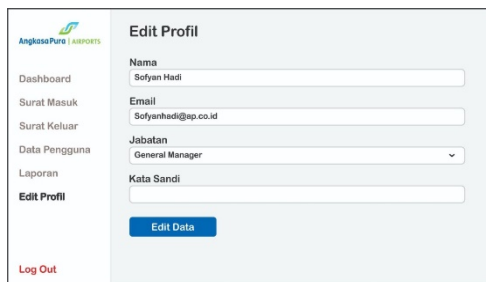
AngkasaPura | AIRPORTS

Dashboard

Surat Masuk

Surat Keluar

Data Pengguna

Laporan

Edit Profil

Log Out

Edit Profil

Nama

Sofyan Hadi

Email

Sofyanhadi@ap.co.id

Jabatan

General Manager

Kata Sandi

Edit Data